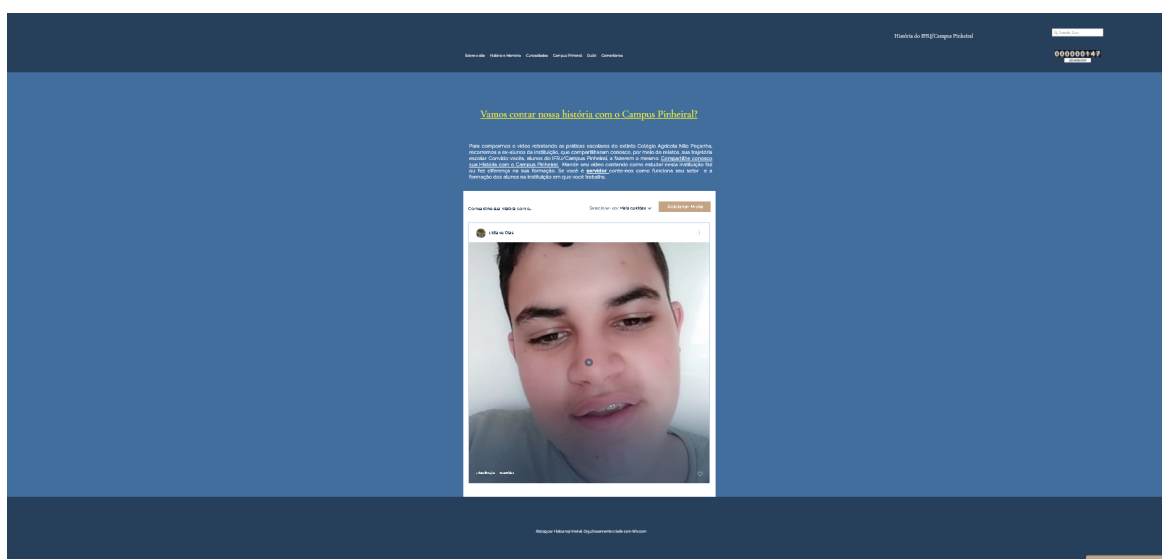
História do IFRJ/Campus Pinheiral

Sobre o site   História e Memória   Curiosidades   Campus Pinheiral   Quiz!   Comentários

000000147

Vamos contar nossa história com o Campus Pinheiral?

Para compormos o vídeo retratando as práticas escolares do extinto Colégio Agrícola Nilo Peçanha, recorremos a ex-alunos da instituição, que compartilharam conosco, por meio de relatos, sua trajetória escolar. Convido vocês, alunos do IFRJ/Campus Pinheiral, a fazerem o mesmo. Compartilhe conosco sua História com o Campus Pinheiral. Mande seu vídeo contando como estudar nesta instituição fez ou fez diferença na sua formação. Se você é servidor conte-nos como funciona seu setor e a formação dos alunos na instituição em que você trabalha.

Conte-nos sua história com o...

Selecionar por: Mais recentes

Adicionar Mídia

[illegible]

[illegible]

Blog por História Pinheiral. Orgulhosamente criado com Wix.com